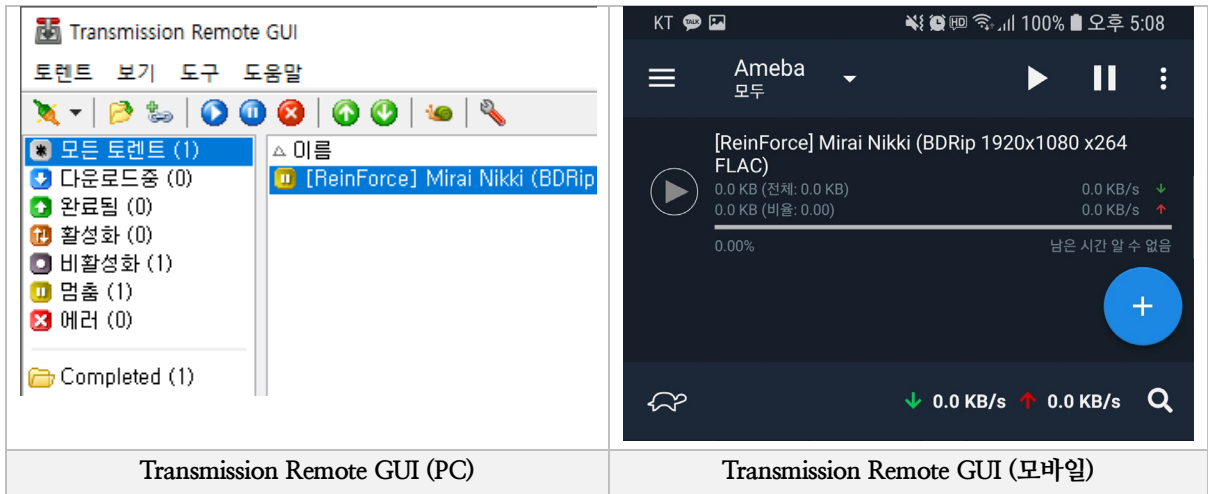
Transmission Remote GUI

토렌트 보기 도구 도움말

모든 토렌트 (1)
다운로드중 (0)
완료됨 (0)
활성화 (0)
비활성화 (1)
멈춤 (1)
에러 (0)

Completed (1)

이름
[ReinForce] Mirai Nikki (BDRip

KT TALK 100% 오후 5:08

Ameba
모두

[ReinForce] Mirai Nikki (BDRip 1920x1080 x264 FLAC)
0.0 KB (전체: 0.0 KB) 0.0 KB/s
0.0 KB (비율: 0.00) 0.0 KB/s
0.00% 남은 시간 알 수 없음

+

0.0 KB/s 0.0 KB/s

| Transmission Remote GUI (PC) | Transmission Remote GUI (모바일) |
|---|---|